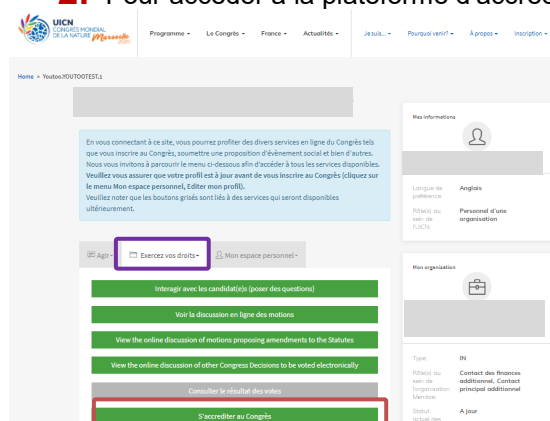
2. Pour accéder à la plateforme d'accréd

UICN CONGRÈS MONDIAL DE LA NATURE Marseille

Programme ▾ Le Congrès ▾ France ▾ Actualités ▾ Je suis... ▾ Pourquoi venir? ▾ À propos ▾ Inscription ▾

Home » Youtoo.YOUTOOTEST.1

En vous connectant à ce site, vous pourrez profiter des divers services en ligne du Congrès tels que vous inscrire au Congrès, soumettre une proposition d'évènement social et bien d'autres. Nous vous invitons à parcourir le menu ci-dessous afin d'accéder à tous les services disponibles. Veuillez vous assurer que votre profil est à jour avant de vous inscrire au Congrès (cliquez sur le menu Mon espace personnel, Editer mon profil).
Veuillez noter que les boutons grisés sont liés à des services qui seront disponibles ultérieurement.

Agir ▾ Exercez vos droits ▾ Mon espace personnel ▾

Interagir avec les candidat(e)s (poser des questions)

Voir la discussion en ligne des motions

View the online discussion of motions proposing amendments to the Statutes

View the online discussion of other Congress Decisions to be voted electronically

Consulter le résultat des votes

S'accréditer au Congrès

Mes informations

Langue de préférence Anglais

Rôle(s) au sein de l'UICN Personnel d'une organisation

Mon organisation

Type IN

Rôle(s) au sein de l'organisation Membre Contact des finances additionnel, Contact principal additionnel

Statut actuel des A jour